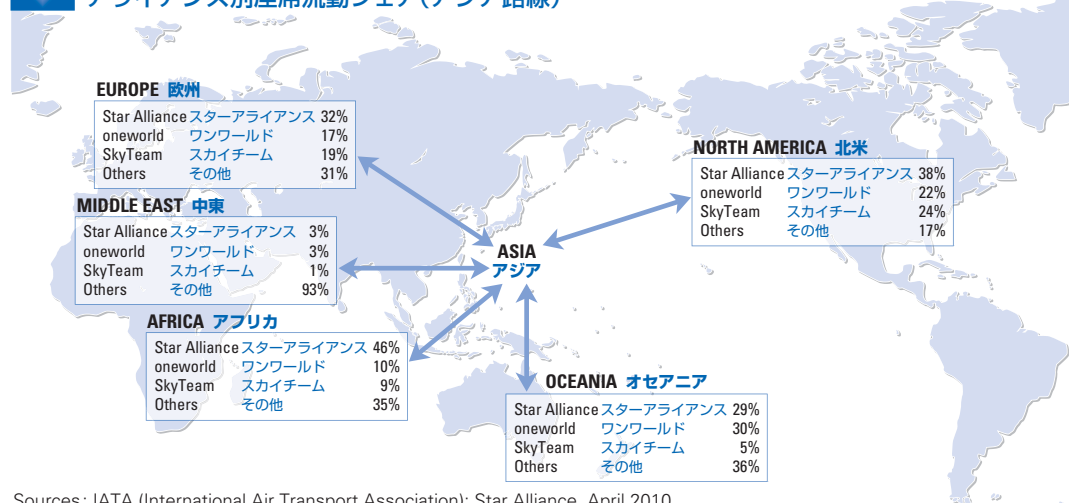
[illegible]

EUROPE 欧州

| Star Alliance | スターアライアンス | 32% |
|---|---|---|
| oneworld | ワンワールド | 17% |
| SkyTeam | スカイチーム | 19% |
| Others | その他 | 31% |

MIDDLE EAST 中東

| Star Alliance | スターアライアンス | 3% |
|---|---|---|
| oneworld | ワンワールド | 3% |
| SkyTeam | スカイチーム | 1% |
| Others | その他 | 93% |

AFRICA アフリカ

| Star Alliance | スターアライアンス | 46% |
|---|---|---|
| oneworld | ワンワールド | 10% |
| SkyTeam | スカイチーム | 9% |
| Others | その他 | 35% |

ASIA アジア

NORTH AMERICA 北米

| Star Alliance | スターアライアンス | 38% |
|---|---|---|
| oneworld | ワンワールド | 22% |
| SkyTeam | スカイチーム | 24% |
| Others | その他 | 17% |

OCEANIA オセアニア

| Star Alliance | スターアライアンス | 29% |
|---|---|---|
| oneworld | ワンワールド | 30% |
| SkyTeam | スカイチーム | 5% |
| Others | その他 | 36% |

Sources: IATA (International Air Transport Association); Star Alliance, April 2010